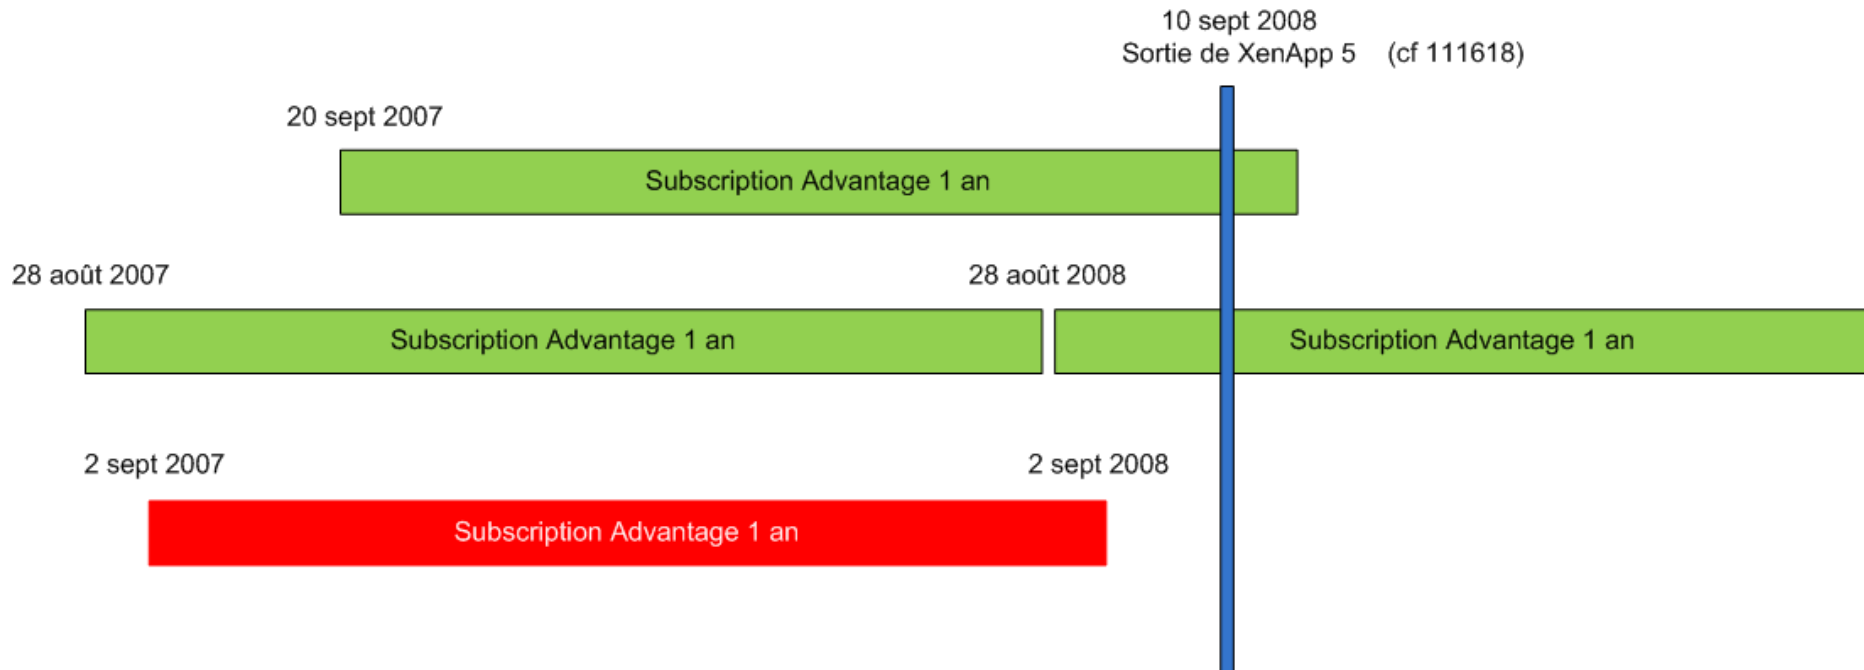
10 sept 2008
Sortie de XenApp 5 (cf 111618)

20 sept 2007

Subscription Advantage 1 an

28 août 2007

28 août 2008

Subscription Advantage 1 an

Subscription Advantage 1 an

2 sept 2007

2 sept 2008

Subscription Advantage 1 an